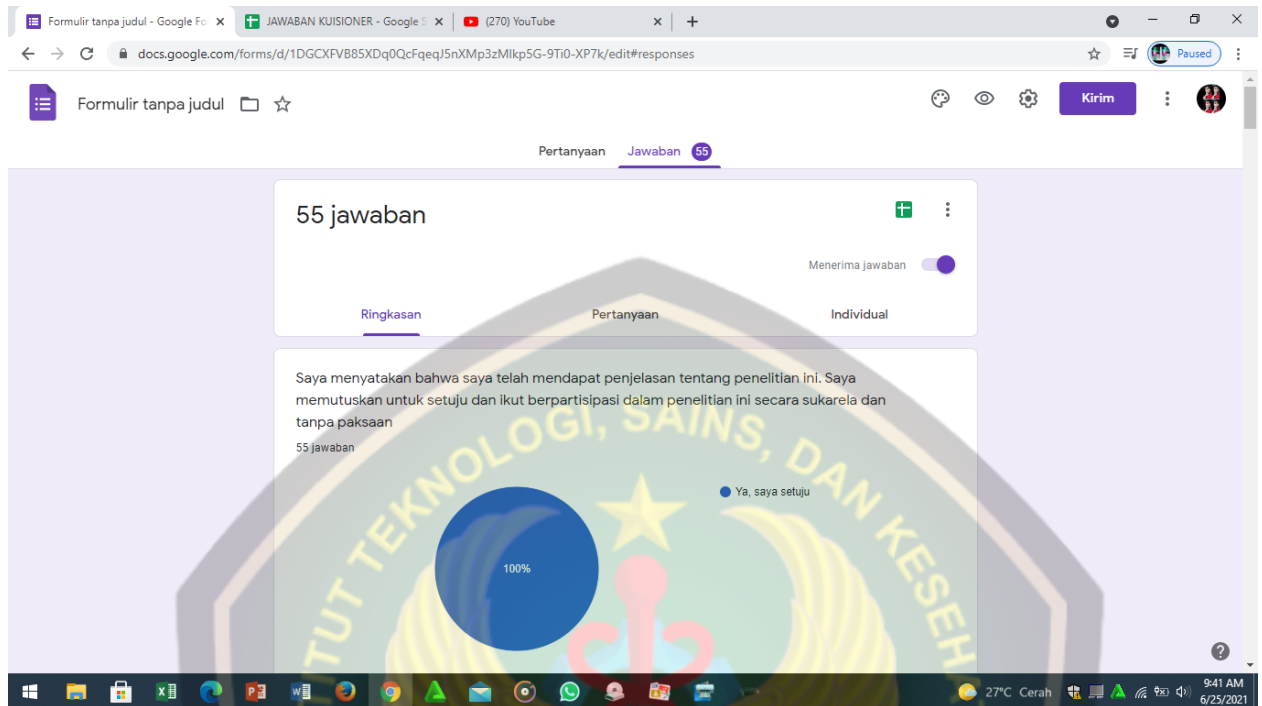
Formulir tanpa judul - Google Fo ×
JAWABAN KUISIONER - Google S ×
(270) YouTube ×
+

docs.google.com/forms/d/1DGCXFVB85XDq0QcFqeqJ5nXMp3zMlkp5G-9Ti0-XP7k/edit#responses

Paused

Formulir tanpa judul

Kirim

Pertanyaan Jawaban 55

55 jawaban

Menerima jawaban

Ringkasan Pertanyaan Individual

Saya menyatakan bahwa saya telah mendapat penjelasan tentang penelitian ini. Saya memutuskan untuk setuju dan ikut berpartisipasi dalam penelitian ini secara sukarela dan tanpa paksaan

55 jawaban

Ya, saya setuju

100%

TUT TEKNOLOGI, SAINS, DAN KESEH

?

27°C Cerah
9:41 AM
6/25/2021